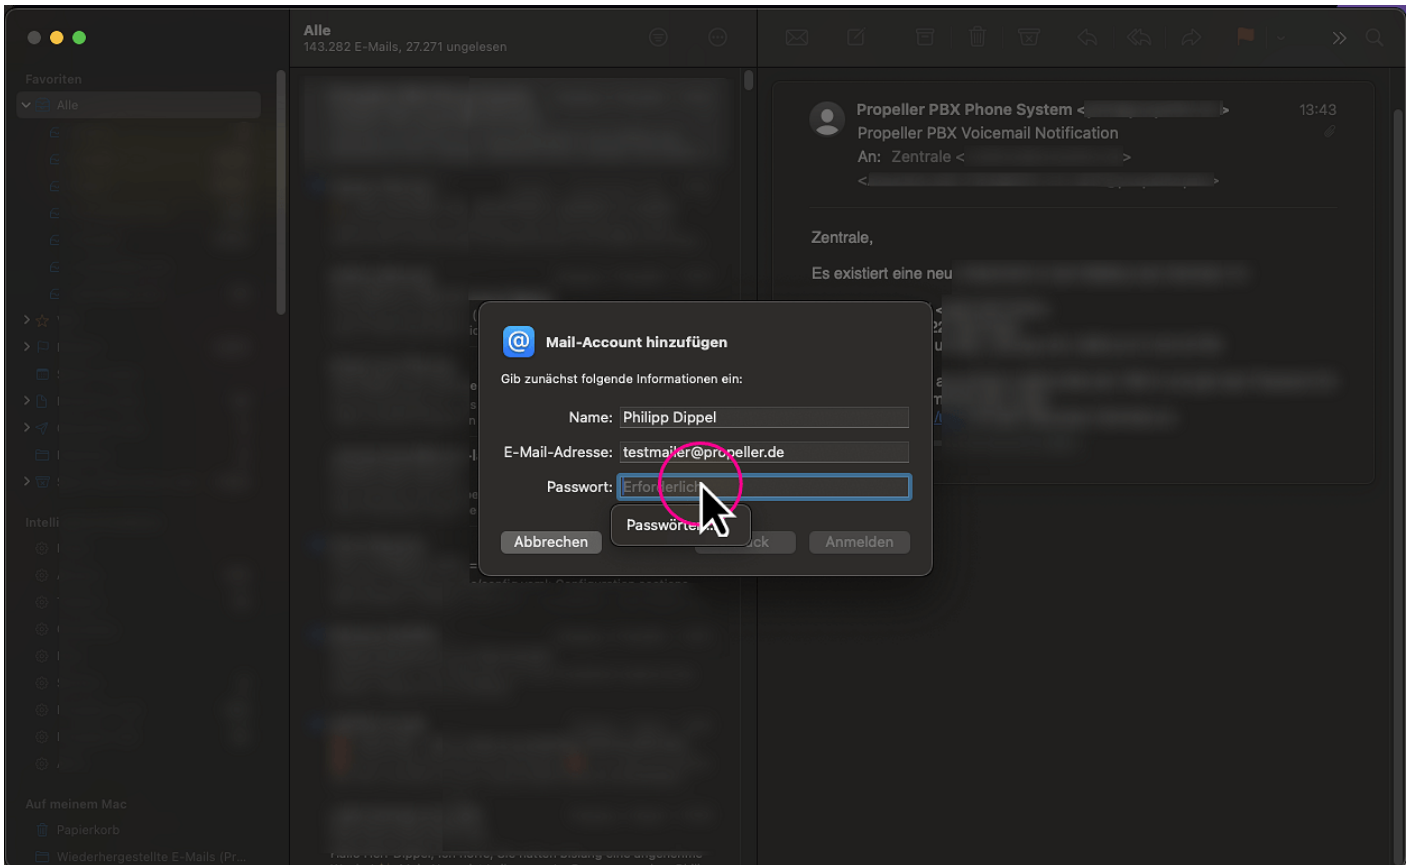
Favoriten

Alle

Intelli

Auf meinem Mac

Papierkorb

Wiederhergestellte E-Mails (Pr...

Alle
143.282 E-Mails, 27.271 ungelesen

Propeller PBX Phone System <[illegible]>
13:43
Propeller PBX Voicemail Notification
An: Zentrale <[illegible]>
<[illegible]>

Zentrale,

Es existiert eine neu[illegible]

Mail-Account hinzufügen

Gib zunächst folgende Informationen ein:

Name: Philipp Dippel

E-Mail-Adresse: testmailer@propeller.de

Passwort: Erforderlich

Passwörter...

Abbrechen

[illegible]ck

Anmelden